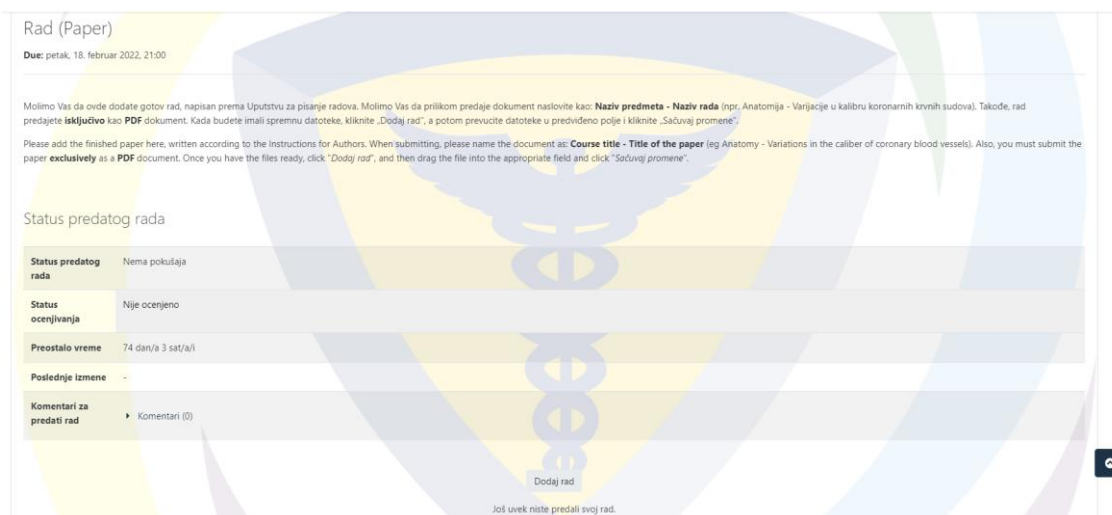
Rad (Paper)

**Due:** petak, 18. februar 2022, 21:00

Molimo Vas da ovde dodate gotov rad, napisan prema Uputstvu za pisanje radova. Molimo Vas da prilikom predaje dokument naslovite kao: **Naziv predmeta - Naziv rada** (npr. Anatomija - Varijacije u kalibru koronarnih krvnih sudova). Takođe, rad predajete **isključivo** kao **PDF** dokument. Kada budete imali spremnu datoteke, kliknite „Dodaj rad", a potom prevucite datoteke u predviđeno polje i kliknite „Sačuvaj promene".

Please add the finished paper here, written according to the Instructions for Authors. When submitting, please name the document as: **Course title - Title of the paper** (eg Anatomy - Variations in the caliber of coronary blood vessels). Also, you must submit the paper **exclusively** as a **PDF** document. Once you have the files ready, click "*Dodaj rad*", and then drag the file into the appropriate field and click "*Sačuvaj promene*".

Status predatog rada

| | |
|---|---|
| **Status predatog rada** | Nema pokušaja |
| **Status ocenjivanja** | Nije ocenjeno |
| **Preostalo vreme** | 74 dan/a 3 sat/a/i |
| **Poslednje izmene** | - |
| **Komentari za predati rad** | ▸ Komentari (0) |

Dodaj rad

Još uvek niste predali svoj rad.